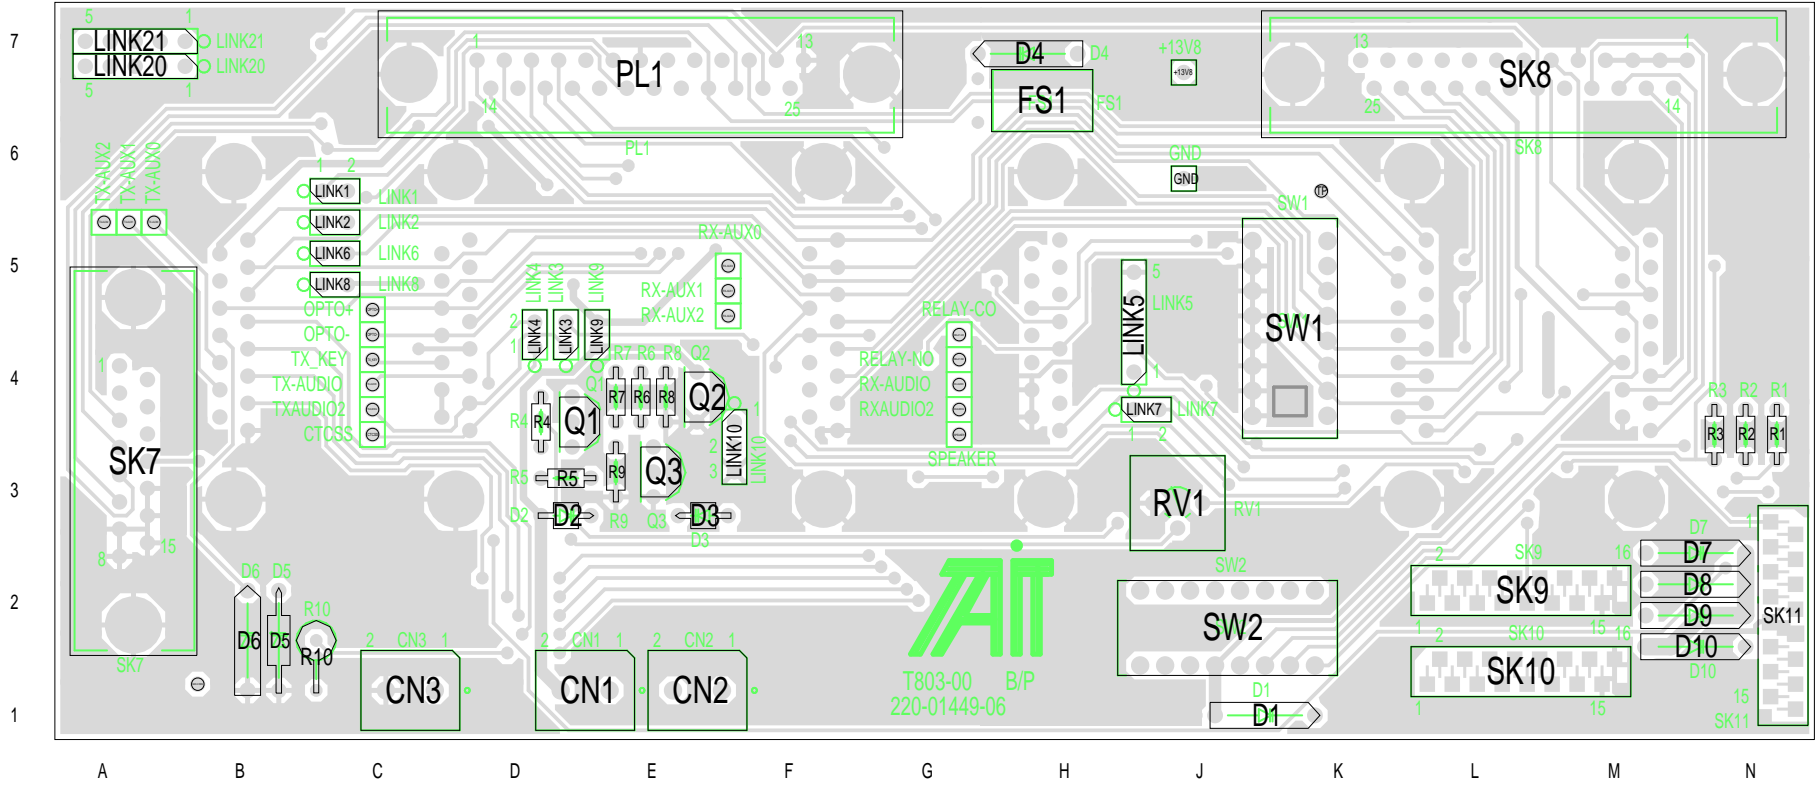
7
6
5
4
3
2
1

5 1
LINK21 LINK21
LINK20 LINK20
5 1

PL1
1 13
14 25
PL1

D4 D4
FS1 FS1
+13V8
+13V8

SK8
13 1
25 14
SK8

TX-AUX2 TX-AUX1 TX-AUX0

1 2
LINK1 LINK1
LINK2 LINK2
LINK6 LINK6
LINK8 LINK8
OPTO+
OPTO-
TX_KEY
TX-AUDIO
TXAUDIO2
CTCSS

GND
GND
SW1

RX-AUX0
RX-AUX1
RX-AUX2

LINK4 LINK3 LINK9
2
1
LINK4 LINK3 LINK9
R7 R6 R8 Q2
Q1
R7 R6 R8
Q2
R4 R4
Q1
Q3
R5 R5
R9
D2 D2
R9 Q3
D3
D3
LINK10
1
2
3
LINK10

RELAY-CO
RELAY-NO
RX-AUDIO
RXAUDIO2
SPEAKER

5
LINK5
LINK5
1
LINK7 LINK7
1 2

SW1

SK7
1
8 15
SK7

D6 D5
D6 D5
R10
R10

2 CN3 1
CN3
2 CN1 1
CN1
2 CN2 1
CN2

RV1 RV1

T803-00 B/P
220-01449-06

SW2
SW2
D1
D1

R3 R2 R1
R3 R2 R1

D7
2 SK9 16
SK9
1 2 SK10 15 16
SK10
1 15
D7
D8
D9
D10
D10
1
SK11
15
SK11

A B C D E F G H J K L M N